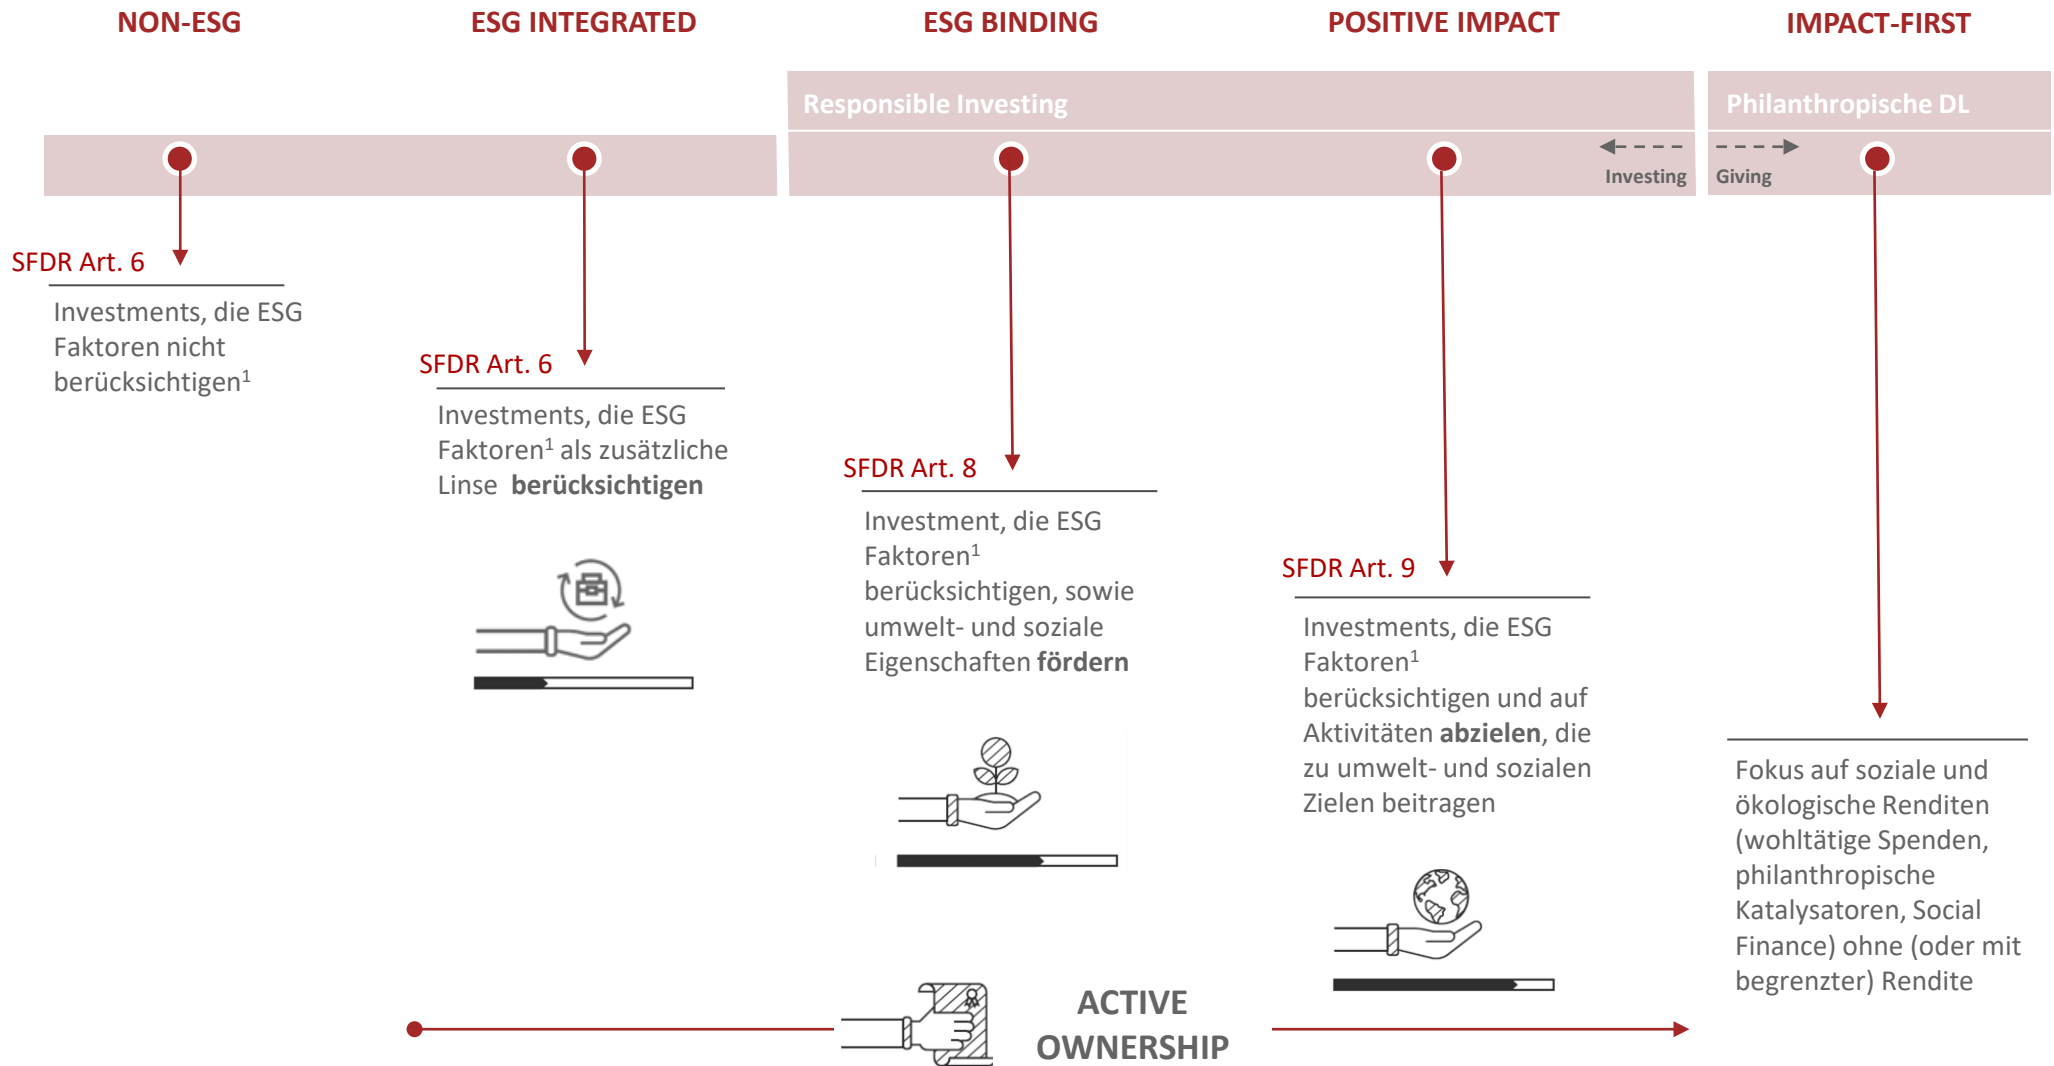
NON-ESG

ESG INTEGRATED

ESG BINDING

POSITIVE IMPACT

IMPACT-FIRST

Responsible Investing

Philanthropische DL

Investing

Giving

SFDR Art. 6

Investments, die ESG Faktoren nicht berücksichtigen$^1$

SFDR Art. 6

Investments, die ESG Faktoren$^1$ als zusätzliche Linse **berücksichtigen**

SFDR Art. 8

Investment, die ESG Faktoren$^1$ berücksichtigen, sowie umwelt- und soziale Eigenschaften **fördern**

SFDR Art. 9

Investments, die ESG Faktoren$^1$ berücksichtigen und auf Aktivitäten **abzielen**, die zu umwelt- und sozialen Zielen beitragen

Fokus auf soziale und ökologische Renditen (wohltätige Spenden, philanthropische Katalysatoren, Social Finance) ohne (oder mit begrenzter) Rendite

ACTIVE OWNERSHIP